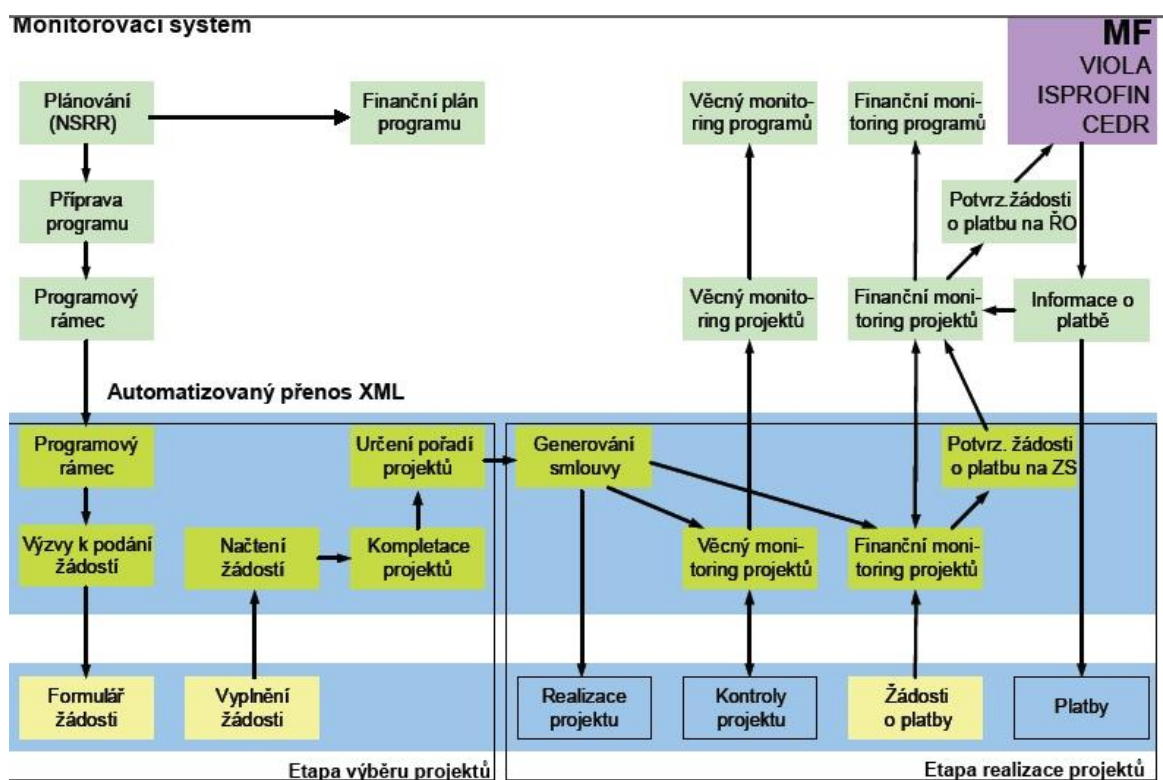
Monitorovací systém

MF
VIOLA
ISPROFIN
CEDR

Plánování (NSRR)

Finanční plán programu

Věcný monitoring programů

Finanční monitoring programů

Příprava programu

Potvrz. žádosti o platbu na ŘO

Programový rámec

Věcný monitoring projektů

Finanční monitoring projektů

Informace o platbě

Automatizovaný přenos XML

Programový rámec

Určení pořadí projektů

Generování smlouvy

Potvrz. žádosti o platbu na ZS

Výzvy k podání žádostí

Načtení žádostí

Kompletace projektů

Věcný monitoring projektů

Finanční monitoring projektů

Formulář žádosti

Vyplnění žádosti

Realizace projektu

Kontroly projektu

Žádosti o platby

Platby

Etapa výběru projektů

Etapa realizace projektů